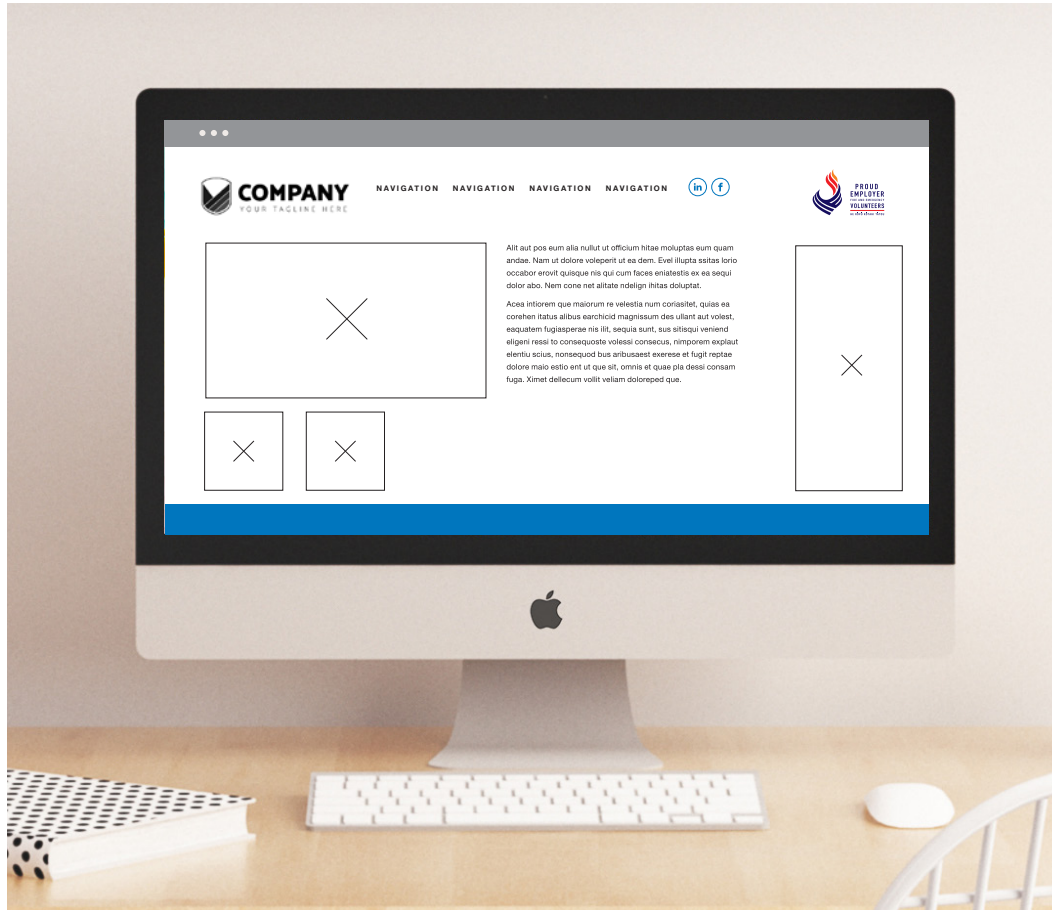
COMPANY
YOUR TAGLINE HERE

NAVIGATION NAVIGATION NAVIGATION NAVIGATION

in f

PROUD EMPLOYER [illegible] VOLUNTEERS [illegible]

Alit aut pos eum alia nullut ut officium hitae moluptas eum quam andae. Nam ut dolore voleperit ut ea dem. Evel illupta ssitas lorio occabor erovit quisque nis qui cum faces eniatestis ex ea sequi dolor abo. Nem cone net alitate ndelign ihitas doluptat.

Acea intiorem que maiorum re velestia num coriasitet, quias ea corehen itatus alibus earchicid magnissum des ullant aut volest, eaquatem fugiasperae nis ilit, sequia sunt, sus sitisqui veniend eligeni ressi to consequoste volessi consecus, nimporem explaut elentiu scius, nonsequod bus aribusaest exerese et fugit reptae dolore maio estio ent ut que sit, omnis et quae pla dessi consam fuga. Ximet dellecum vollit veliam doloreped que.